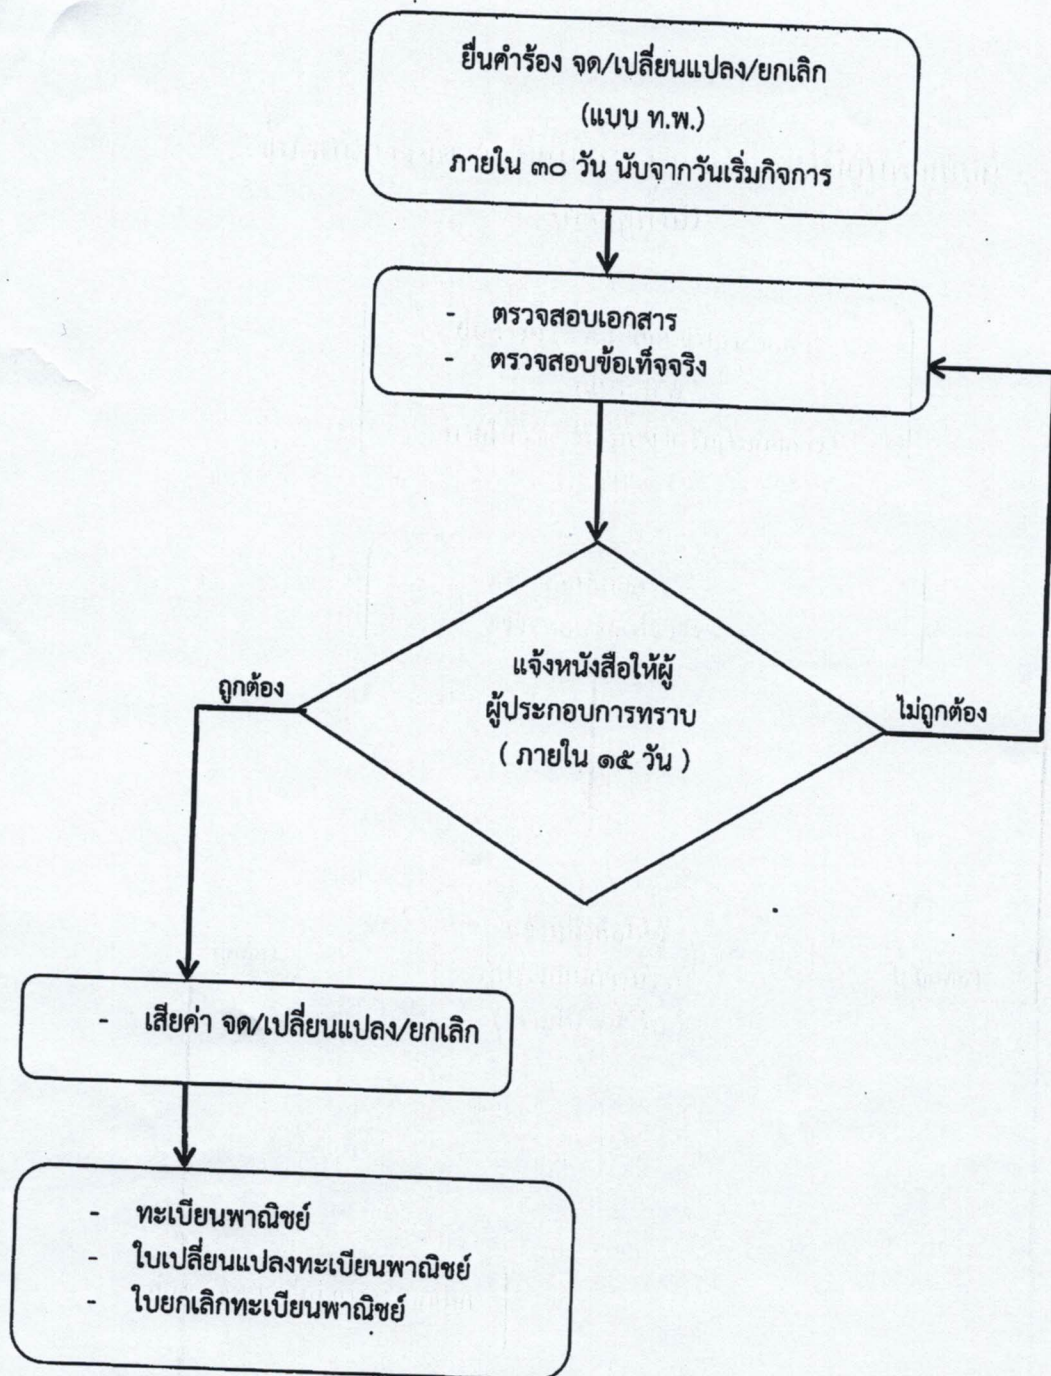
ยื่นคำร้อง จด/เปลี่ยนแปลง/ยกเลิก
(แบบ ท.พ.)
ภายใน ๓๐ วัน นับจากวันเริ่มกิจการ

- ตรวจสอบเอกสาร
- ตรวจสอบข้อเท็จจริง

แจ้งหนังสือให้ผู้
ผู้ประกอบการทราบ
( ภายใน ๑๕ วัน )

ถูกต้อง

ไม่ถูกต้อง

- เสียค่า จด/เปลี่ยนแปลง/ยกเลิก

- ทะเบียนพาณิชย์
- ใบเปลี่ยนแปลงทะเบียนพาณิชย์
- ใบยกเลิกทะเบียนพาณิชย์